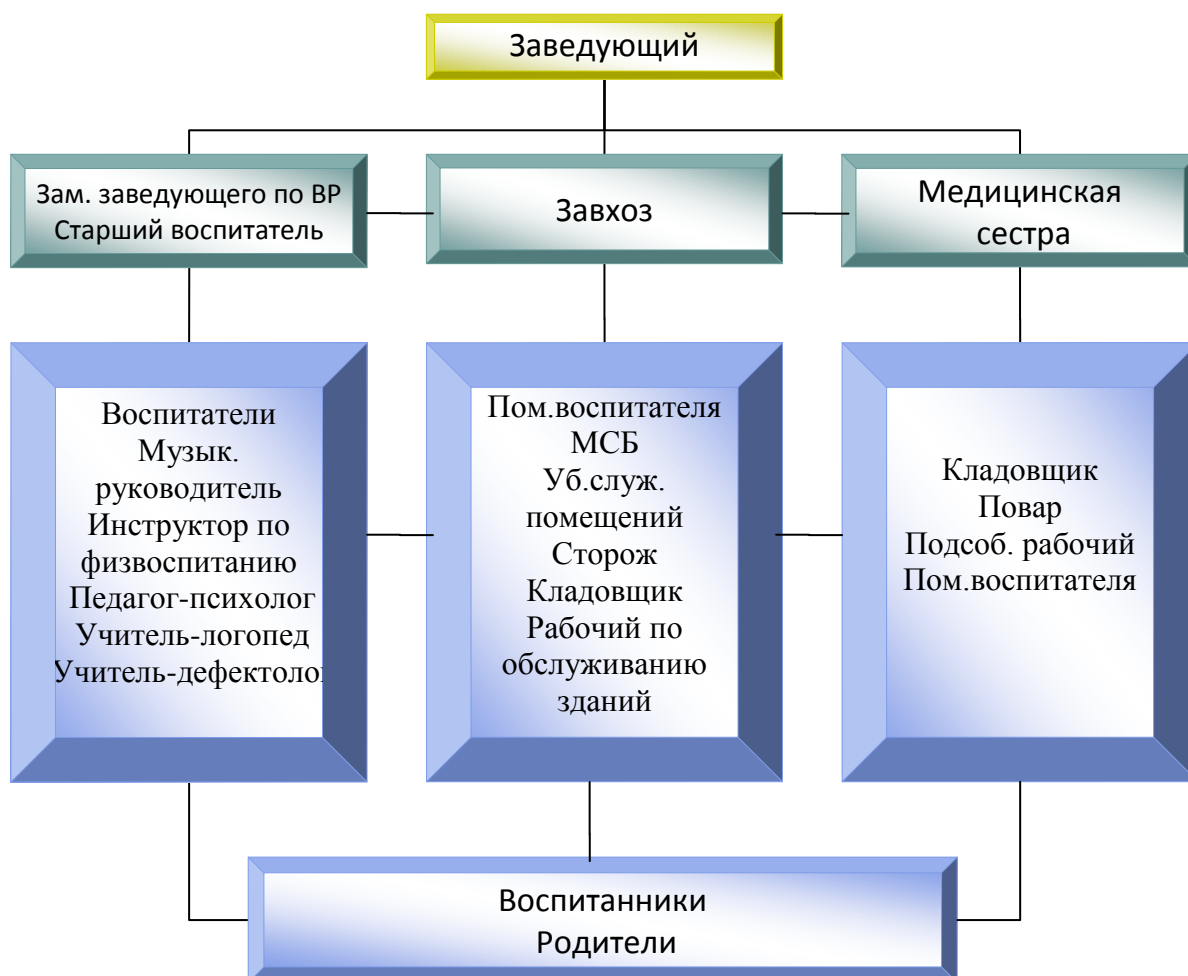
Заведующий

Зам. заведующего по ВР
Старший воспитатель

Завхоз

Медицинская
сестра

Воспитатели
Музык.
руководитель
Инструктор по
физвоспитанию
Педагог-психолог
Учитель-логопед
Учитель-дефектолог

Пом.воспитателя
МСБ
Уб.служ.
помещений
Сторож
Кладовщик
Рабочий по
обслуживанию
зданий

Кладовщик
Повар
Подсоб. рабочий
Пом.воспитателя

Воспитанники
Родители